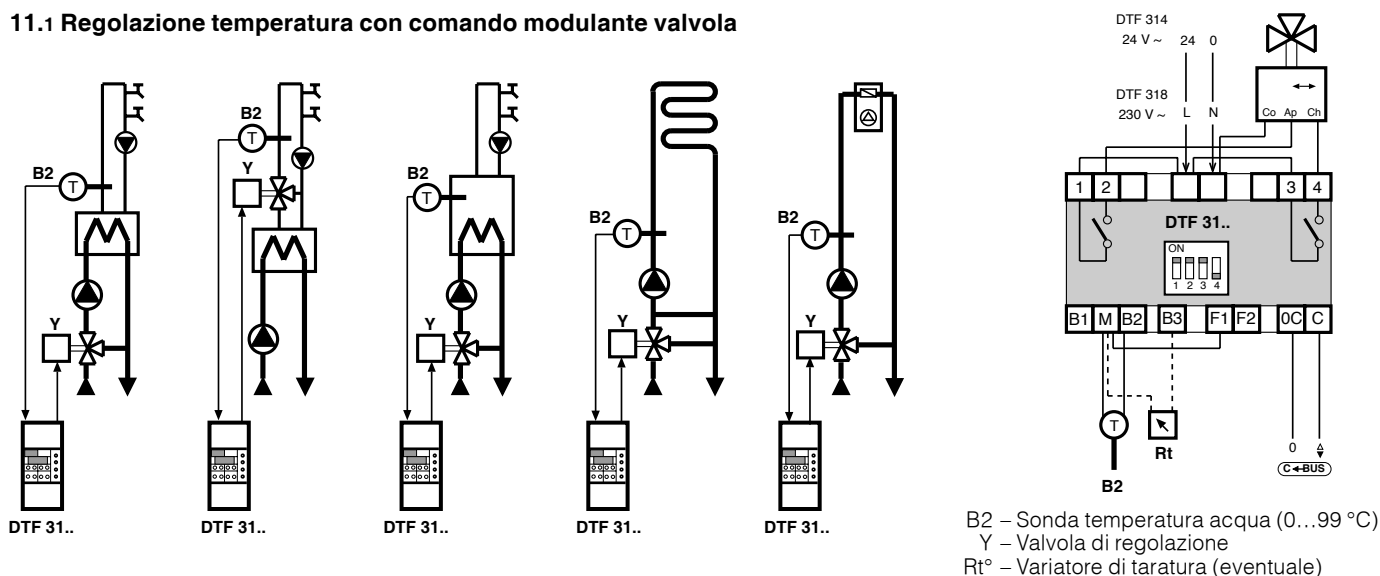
11.1 Regolazione temperatura con comando modulante valvola

B2
T
Y
DTF 31..

B2
T
Y
DTF 31..

B2
T
Y
DTF 31..

B2
T
Y
DTF 31..

B2
T
Y
DTF 31..

DTF 314
24 V ~
24 0
DTF 318
230 V ~
L N
Co Ap Ch
1 2 3 4
DTF 31..
ON
1 2 3 4
B1 M B2 B3 F1 F2 0C C
T
B2
Rt
0
C-BUS

B2 – Sonda temperatura acqua (0…99 °C)
Y – Valvola di regolazione
Rt° – Variatore di taratura (eventuale)